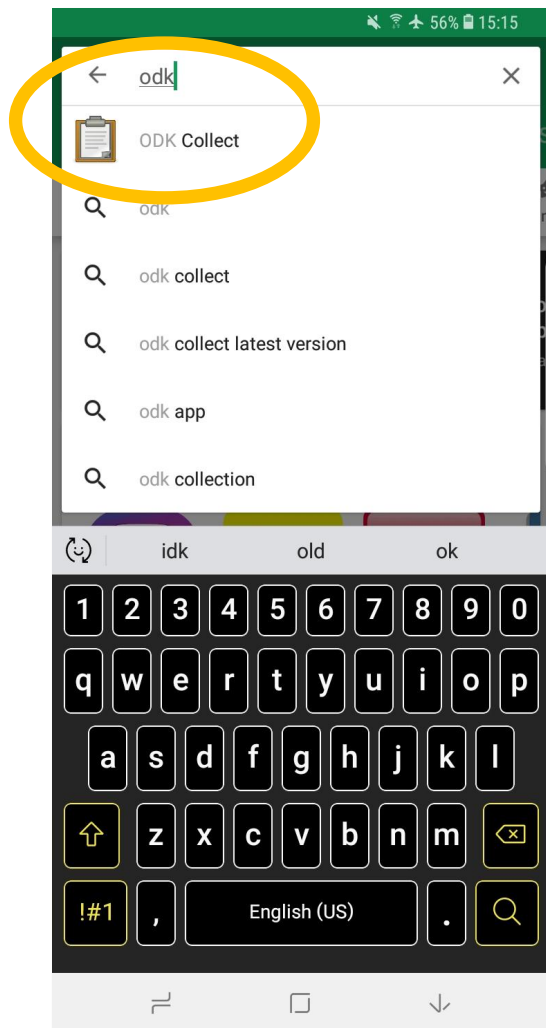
56% 15:15

odk

ODK Collect

odk

odk collect

odk collect latest version

odk app

odk collection

idk old ok

1 2 3 4 5 6 7 8 9 0

q w e r t y u i o p

a s d f g h j k l

z x c v b n m

!#1 , English (US) .